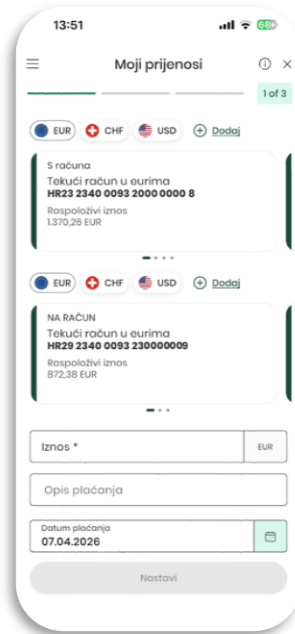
13:51

68

Moji prijenosi

1 of 3

EUR CHF USD Dodaj

S računa
Tekući račun u eurima
HR23 2340 0093 2000 0000 8
Raspoloživi iznos
1.370,26 EUR

EUR CHF USD Dodaj

NA RAČUN
Tekući račun u eurima
HR29 2340 0093 230000009
Raspoloživi iznos
872,38 EUR

Iznos *

EUR

Opis plaćanja

Datum plaćanja
07.04.2026

Nastavi